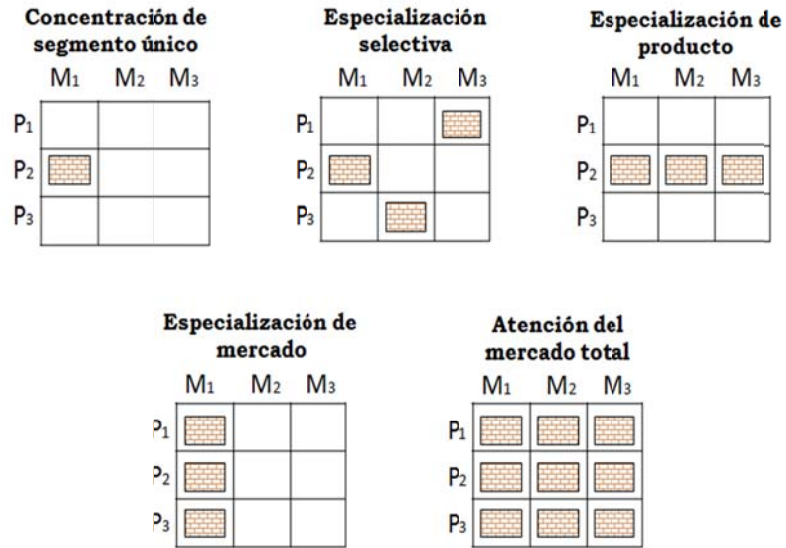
Concentración de segmento único

|  | $M_1$ | $M_2$ | $M_3$ |
|---|---|---|---|
| $P_1$ |  |  |  |
| $P_2$ |  |  |  |
| $P_3$ |  |  |  |

Especialización selectiva

|  | $M_1$ | $M_2$ | $M_3$ |
|---|---|---|---|
| $P_1$ |  |  |  |
| $P_2$ |  |  |  |
| $P_3$ |  |  |  |

Especialización de producto

|  | $M_1$ | $M_2$ | $M_3$ |
|---|---|---|---|
| $P_1$ |  |  |  |
| $P_2$ |  |  |  |
| $P_3$ |  |  |  |

Especialización de mercado

|  | $M_1$ | $M_2$ | $M_3$ |
|---|---|---|---|
| $P_1$ |  |  |  |
| $P_2$ |  |  |  |
| $P_3$ |  |  |  |

Atención del mercado total

|  | $M_1$ | $M_2$ | $M_3$ |
|---|---|---|---|
| $P_1$ |  |  |  |
| $P_2$ |  |  |  |
| $P_3$ |  |  |  |